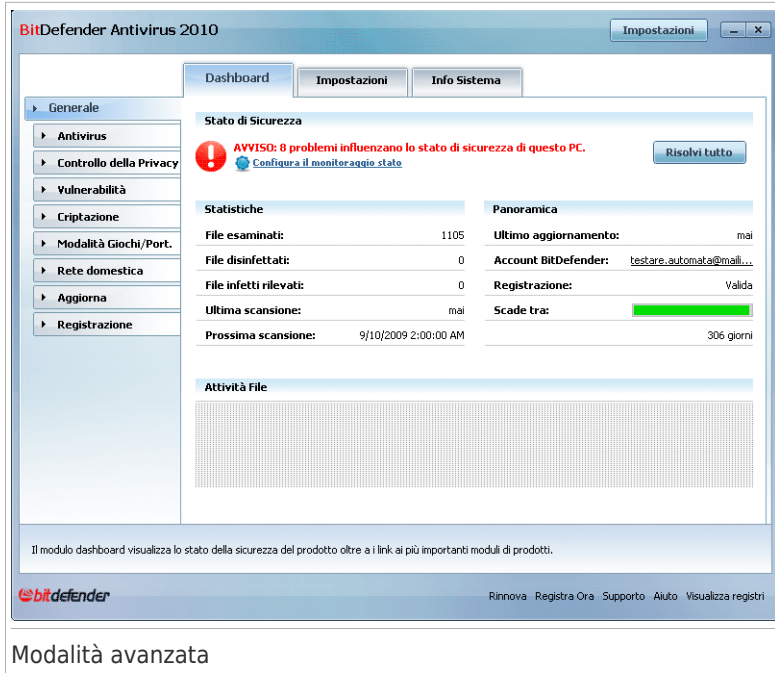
BitDefender Antivirus 2010

Impostazioni

Dashboard | Impostazioni | Info Sistema

Generale
Antivirus
Controllo della Privacy
Vulnerabilità
Criptazione
Modalità Giochi/Port.
Rete domestica
Aggiorna
Registrazione

Stato di Sicurezza

AVVISO: 8 problemi influenzano lo stato di sicurezza di questo PC.
Configura il monitoraggio stato

Risolvi tutto

Statistiche

| | |
|---|---|
| File esaminati: | 1105 |
| File disinfettati: | 0 |
| File infetti rilevati: | 0 |
| Ultima scansione: | mai |
| Prossima scansione: | 9/10/2009 2:00:00 AM |

Panoramica

| | |
|---|---|
| Ultimo aggiornamento: | mai |
| Account BitDefender: | testare.automata@maili... |
| Registrazione: | Valida |
| Scade tra: | |
| | 306 giorni |

Attività File

Il modulo dashboard visualizza lo stato della sicurezza del prodotto oltre a i link ai più importanti moduli di prodotti.

bitdefender

Rinnova Registra Ora Supporto Aiuto Visualizza registri

Modalità avanzata